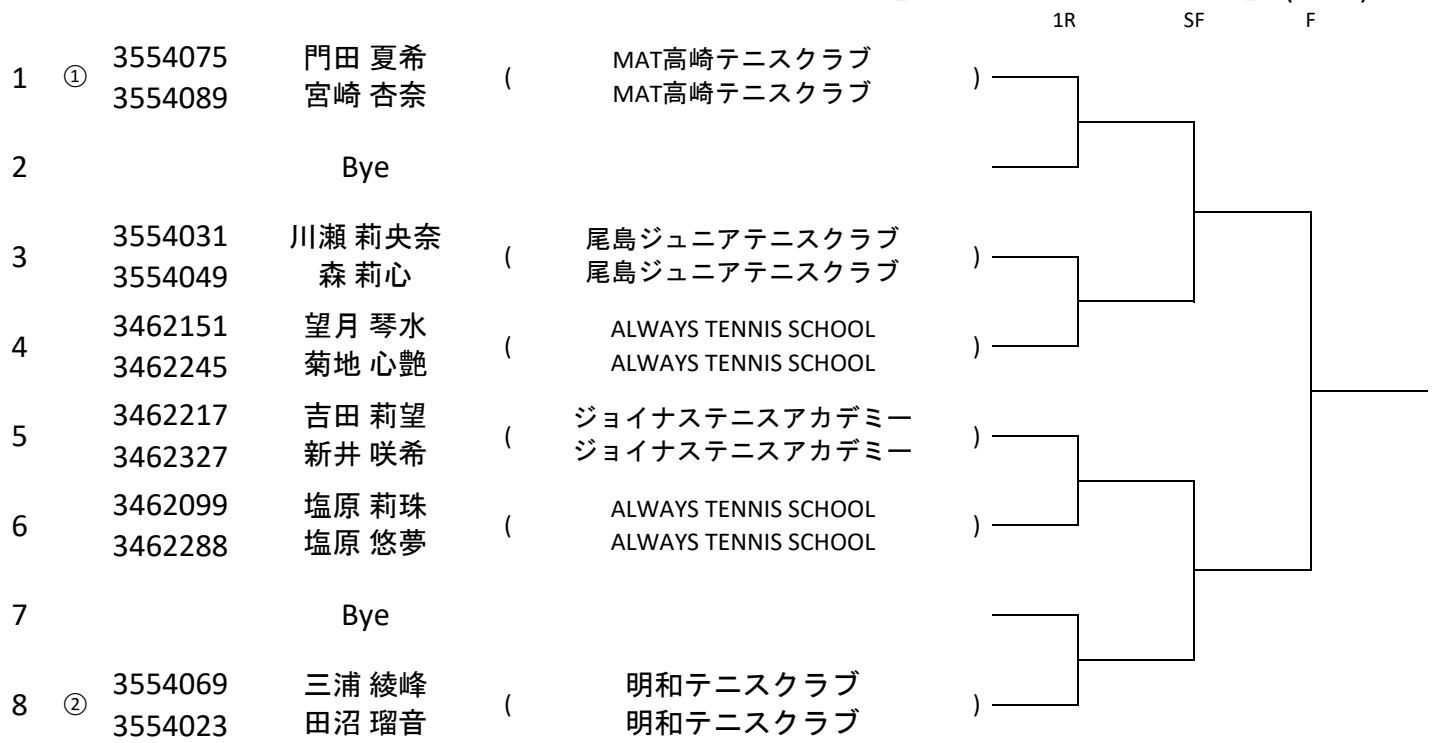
1R SF F

| | | | | | | |
|---|---|---|---|---|---|---|
| 1 | ① | 3554075<br>3554089 | 門田 夏希<br>宮崎 杏奈 | ( | MAT高崎テニスクラブ<br>MAT高崎テニスクラブ | ) |
| 2 | | | Bye | | | |
| 3 | | 3554031<br>3554049 | 川瀬 莉央奈<br>森 莉心 | ( | 尾島ジュニアテニスクラブ<br>尾島ジュニアテニスクラブ | ) |
| 4 | | 3462151<br>3462245 | 望月 琴水<br>菊地 心艶 | ( | ALWAYS TENNIS SCHOOL<br>ALWAYS TENNIS SCHOOL | ) |
| 5 | | 3462217<br>3462327 | 吉田 莉望<br>新井 咲希 | ( | ジョイナステニスアカデミー<br>ジョイナステニスアカデミー | ) |
| 6 | | 3462099<br>3462288 | 塩原 莉珠<br>塩原 悠夢 | ( | ALWAYS TENNIS SCHOOL<br>ALWAYS TENNIS SCHOOL | ) |
| 7 | | | Bye | | | |
| 8 | ② | 3554069<br>3554023 | 三浦 綾峰<br>田沼 瑠音 | ( | 明和テニスクラブ<br>明和テニスクラブ | ) |